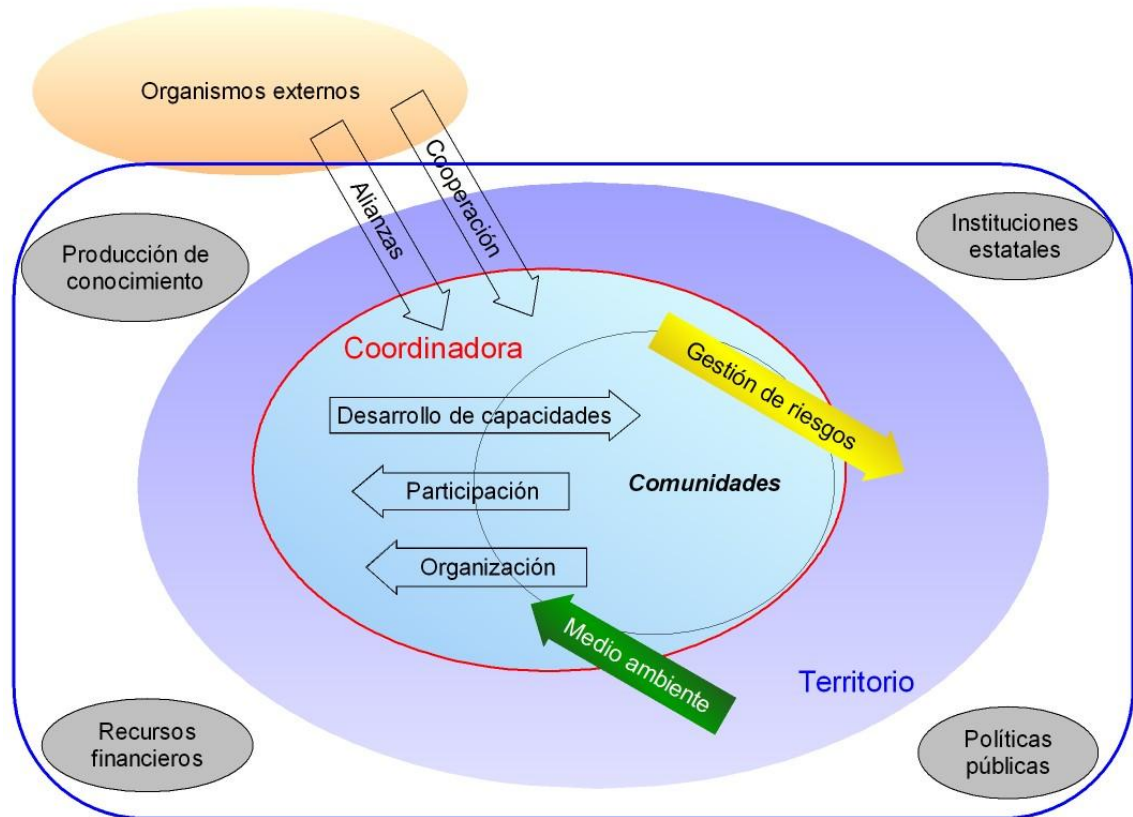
Organismos externos

Alianzas

Cooperación

Producción de conocimiento

Instituciones estatales

Coordinadora

Gestión de riesgos

Desarrollo de capacidades

Participación

Comunidades

Organización

Medio ambiente

Territorio

Recursos financieros

Políticas públicas